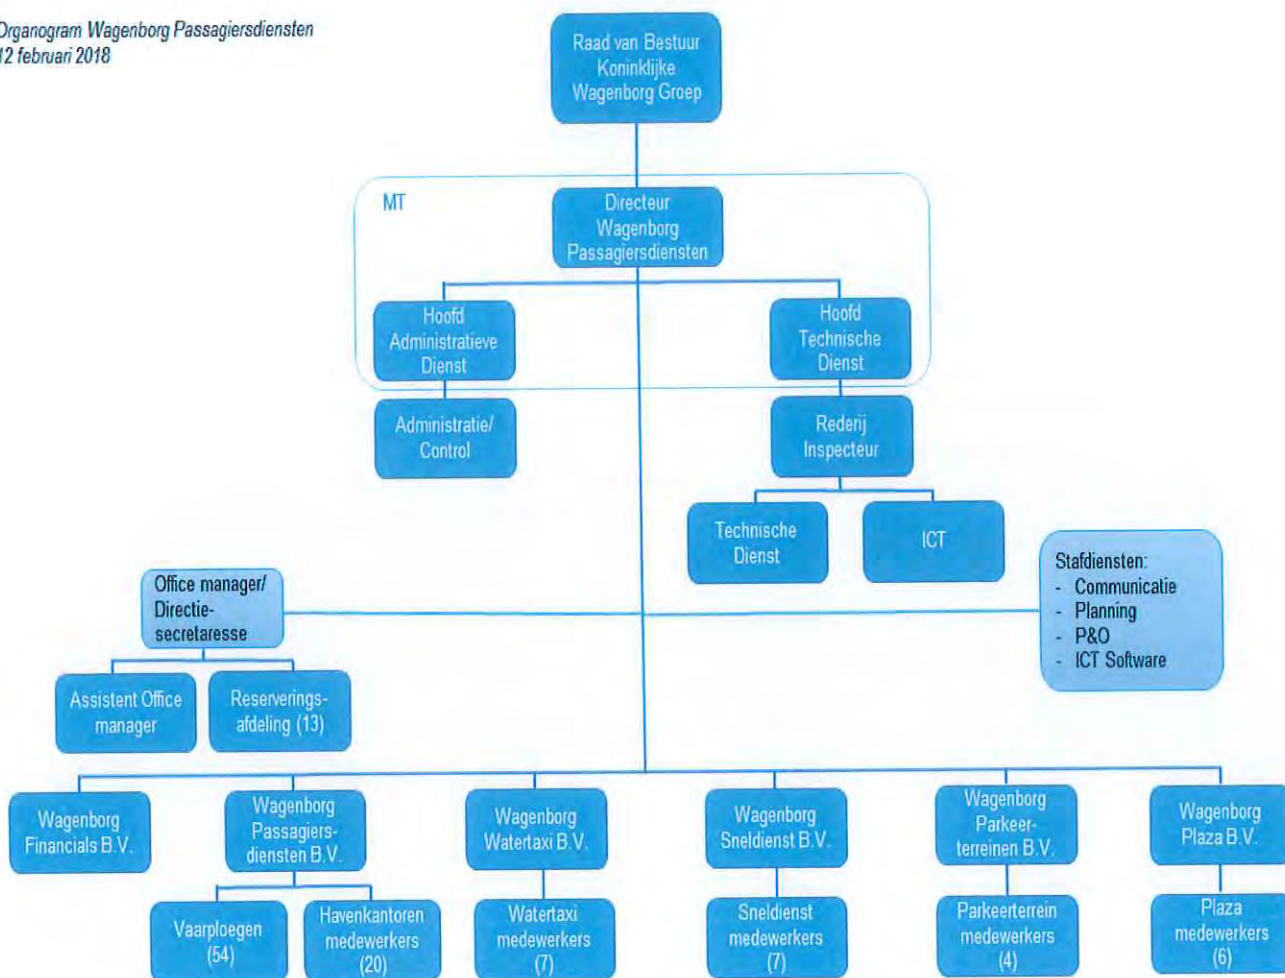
Organogram Wagenborg Passagiersdiensten
12 februari 2018

Raad van Bestuur Koninklijke Wagenborg Groep

MT

Directeur Wagenborg Passagiersdiensten

Hoofd Administratieve Dienst

Hoofd Technische Dienst

Administratie/ Control

Rederij Inspecteur

Technische Dienst

ICT

Office manager/ Directiesecretaresse

Stafdiensten:
- Communicatie
- Planning
- P&O
- ICT Software

Assistent Office manager

Reserveringsafdeling (13)

Wagenborg Financials B.V.

Wagenborg Passagiersdiensten B.V.

Wagenborg Watertaxi B.V.

Wagenborg Sneldienst B.V.

Wagenborg Parkeerterreinen B.V.

Wagenborg Plaza B.V.

Vaarploegen (54)

Havenkantoren medewerkers (20)

Watertaxi medewerkers (7)

Sneldienst medewerkers (7)

Parkeerterrein medewerkers (4)

Plaza medewerkers (6)